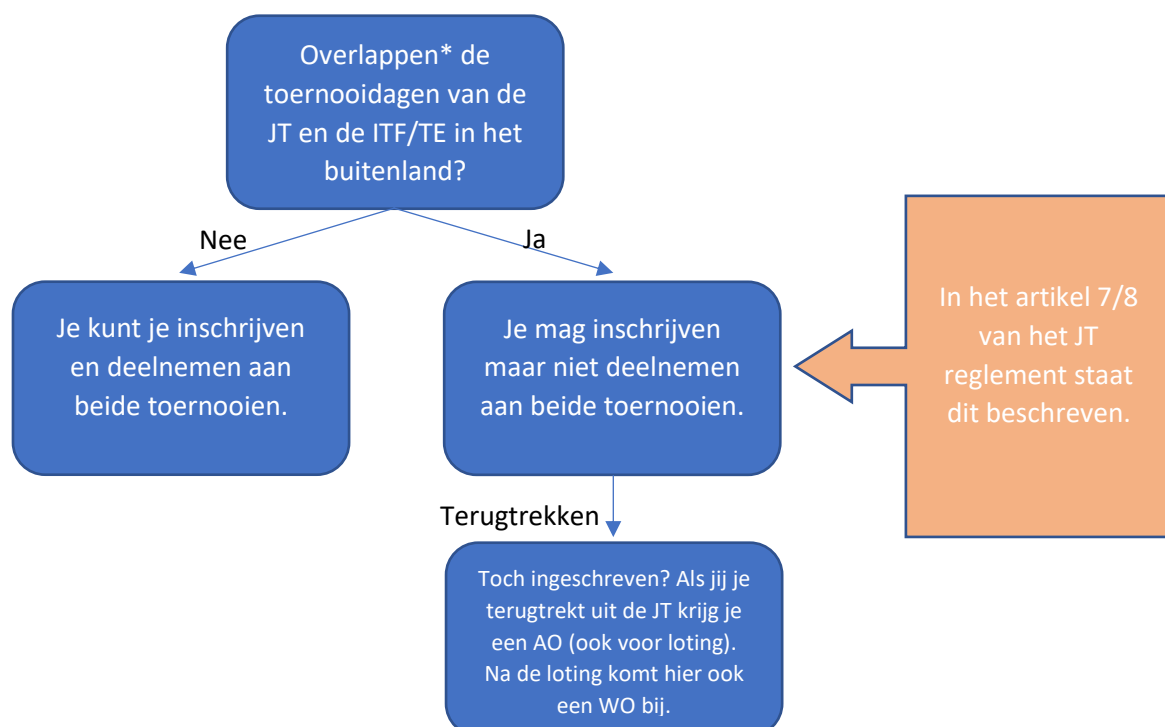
Overlappen* de toernooidagen van de JT en de ITF/TE in het buitenland?

Nee

Ja

Je kunt je inschrijven en deelnemen aan beide toernooien.

Je mag inschrijven maar niet deelnemen aan beide toernooien.

In het artikel 7/8 van het JT reglement staat dit beschreven.

Terugtrekken

Toch ingeschreven? Als jij je terugtrekt uit de JT krijg je een AO (ook voor loting). Na de loting komt hier ook een WO bij.